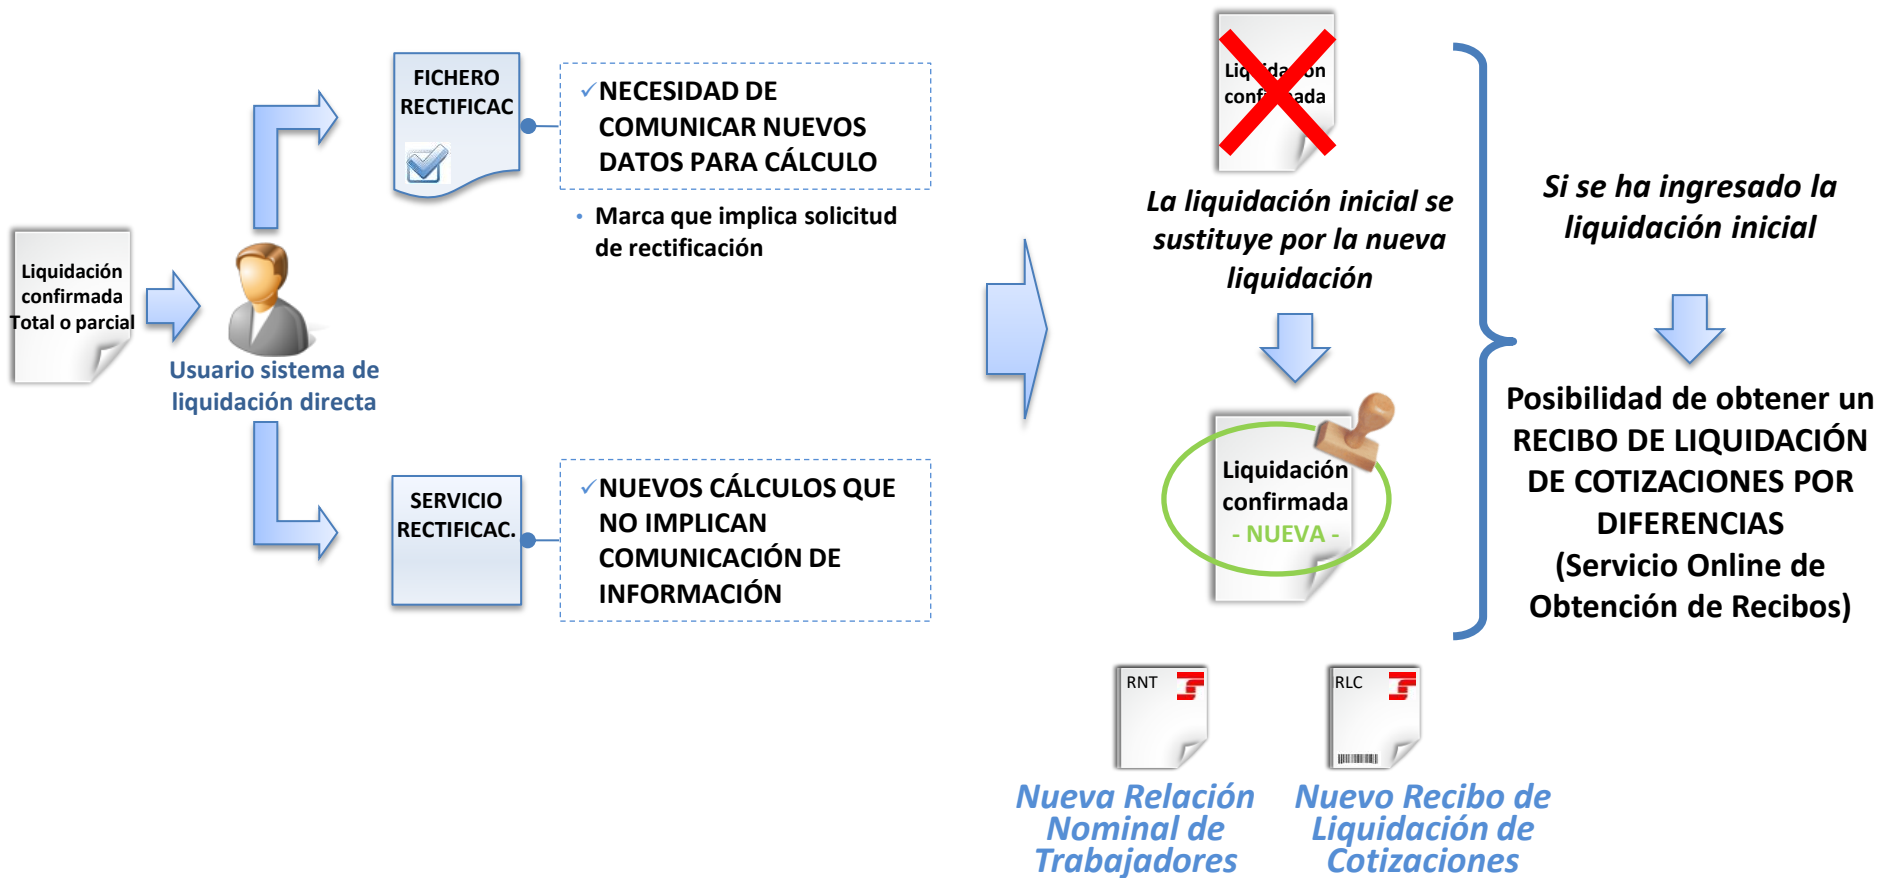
Liquidación confirmada Total o parcial

Usuario sistema de liquidación directa

FICHERO RECTIFICAC

✓NECESIDAD DE COMUNICAR NUEVOS DATOS PARA CÁLCULO

• Marca que implica solicitud de rectificación

SERVICIO RECTIFICAC.

✓NUEVOS CÁLCULOS QUE NO IMPLICAN COMUNICACIÓN DE INFORMACIÓN

Liq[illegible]ón conf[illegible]ada

La liquidación inicial se sustituye por la nueva liquidación

Liquidación confirmada - NUEVA -

Si se ha ingresado la liquidación inicial

Posibilidad de obtener un RECIBO DE LIQUIDACIÓN DE COTIZACIONES POR DIFERENCIAS (Servicio Online de Obtención de Recibos)

RNT

RLC

Nueva Relación Nominal de Trabajadores

Nuevo Recibo de Liquidación de Cotizaciones